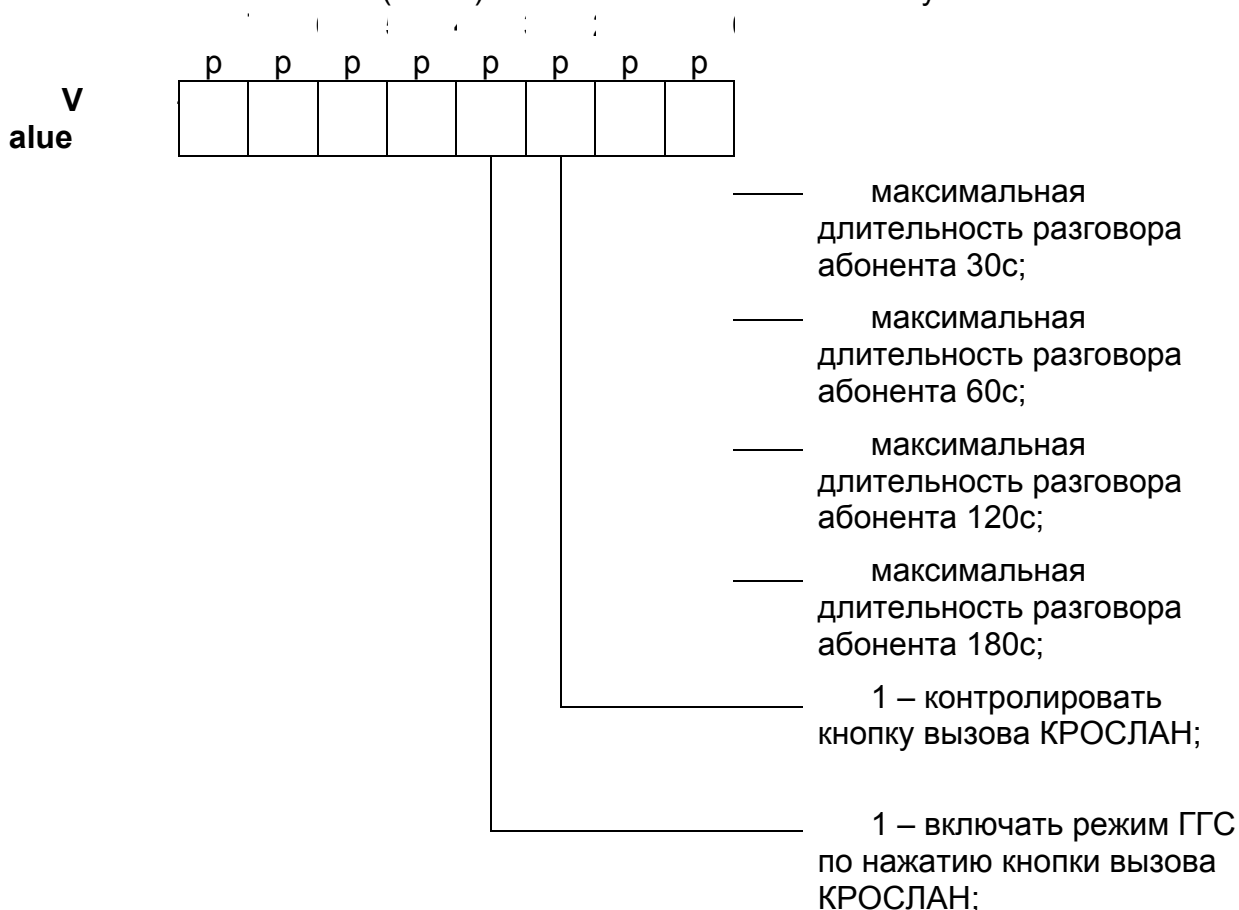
p p p p p p p p

V
alue

максимальная длительность разговора абонента 30с;

максимальная длительность разговора абонента 60с;

максимальная длительность разговора абонента 120с;

максимальная длительность разговора абонента 180с;

1 – контролировать кнопку вызова КРОСЛАН;

1 – включать режим ГГС по нажатию кнопки вызова КРОСЛАН;